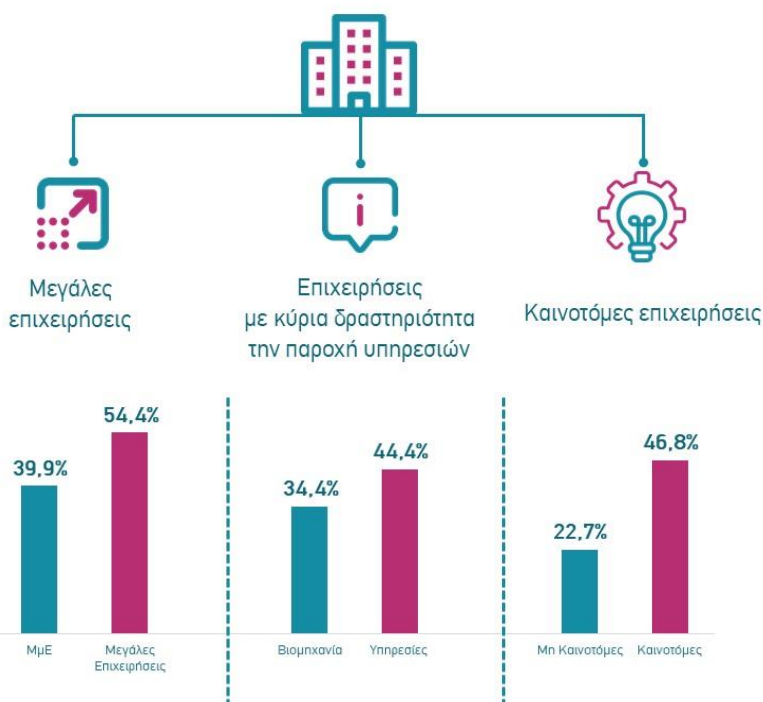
Μεγάλες επιχειρήσεις

Επιχειρήσεις με κύρια δραστηριότητα την παροχή υπηρεσιών

Καινοτόμες επιχειρήσεις

39,9%
54,4%
ΜμΕ
Μεγάλες Επιχειρήσεις

34,4%
44,4%
Βιομηχανία
Υπηρεσίες

22,7%
46,8%
Μη Καινοτόμες
Καινοτόμες